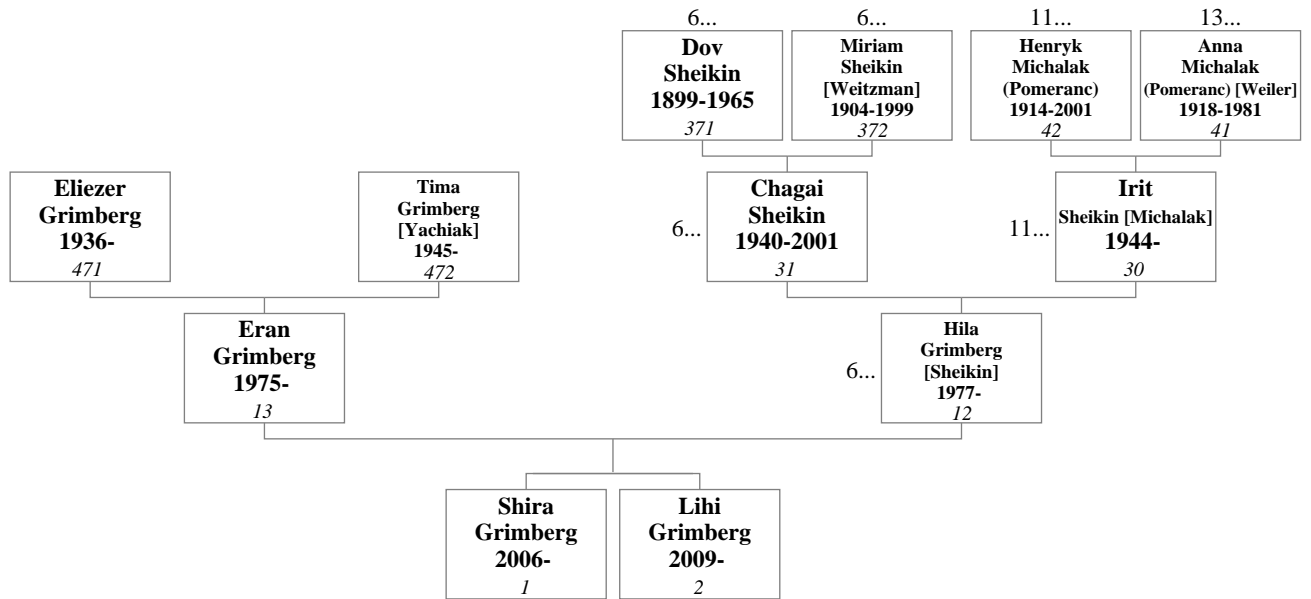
6...
Dov Sheikin 1899-1965
371

6...
Miriam Sheikin [Weitzman] 1904-1999
372

11...
Henryk Michalak (Pomeranc) 1914-2001
42

13...
Anna Michalak (Pomeranc) [Weiler] 1918-1981
41

Eliezer Grimberg 1936-
471

Tima Grimberg [Yachiak] 1945-
472

6...
Chagai Sheikin 1940-2001
31

11...
Irit Sheikin [Michalak] 1944-
30

Eran Grimberg 1975-
13

6...
Hila Grimberg [Sheikin] 1977-
12

Shira Grimberg 2006-
1

Lihi Grimberg 2009-
2